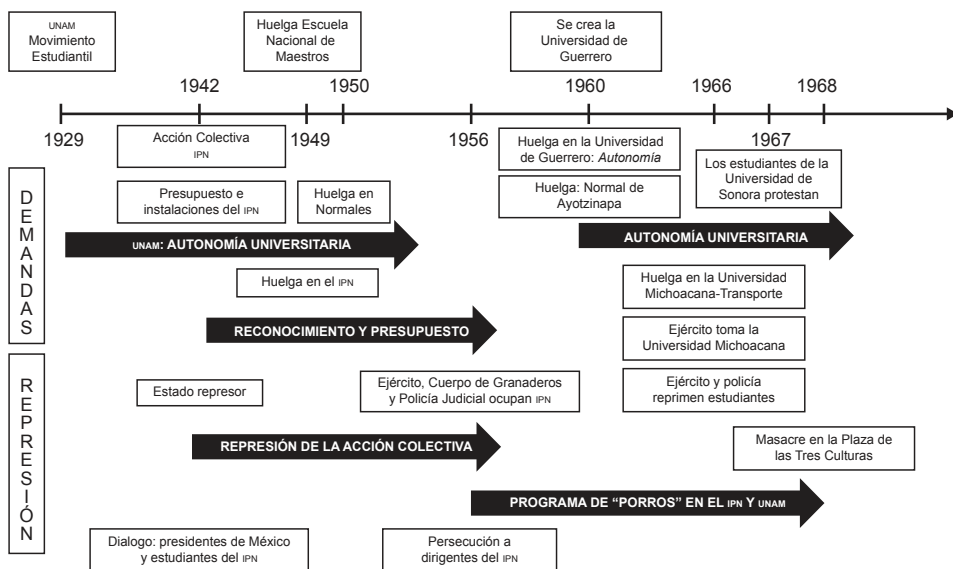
UNAM Movimiento Estudiantil

Huelga Escuela Nacional de Maestros

Se crea la Universidad de Guerrero

1942

1950

1960

1966

1968

1929

1949

1956

1967

Acción Colectiva IPN

Huelga en la Universidad de Guerrero: *Autonomía*

Los estudiantes de la Universidad de Sonora protestan

D E M A N D A S

Presupuesto e instalaciones del IPN

Huelga en Normales

Huelga: Normal de Ayotzinapa

UNAM: AUTONOMÍA UNIVERSITARIA

AUTONOMÍA UNIVERSITARIA

Huelga en el IPN

Huelga en la Universidad Michoacana-Transporte

RECONOCIMIENTO Y PRESUPUESTO

Ejército toma la Universidad Michoacana

R E P R E S I Ó N

Estado represor

Ejército, Cuerpo de Granaderos y Policía Judicial ocupan IPN

Ejército y policía reprimen estudiantes

REPRESIÓN DE LA ACCIÓN COLECTIVA

Masacre en la Plaza de las Tres Culturas

PROGRAMA DE "PORROS" EN EL IPN Y UNAM

Dialogo: presidentes de México y estudiantes del IPN

Persecución a dirigentes del IPN